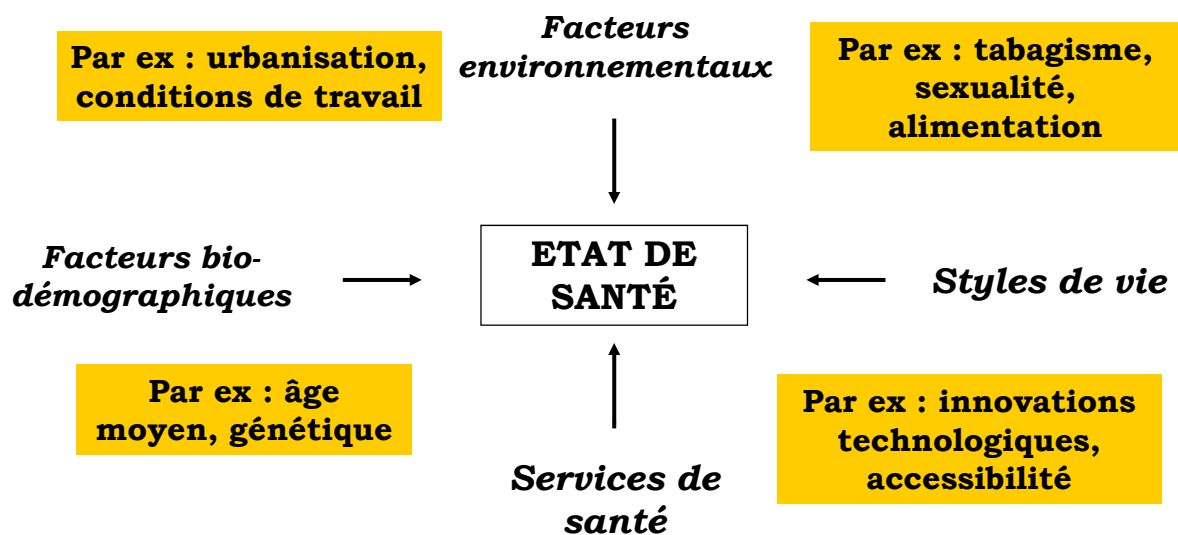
Par ex : urbanisation, conditions de travail

Facteurs environnementaux

Par ex : tabagisme, sexualité, alimentation

Facteurs bio-démographiques

ETAT DE SANTÉ

Styles de vie

Par ex : âge moyen, génétique

Par ex : innovations technologiques, accessibilité

Services de santé